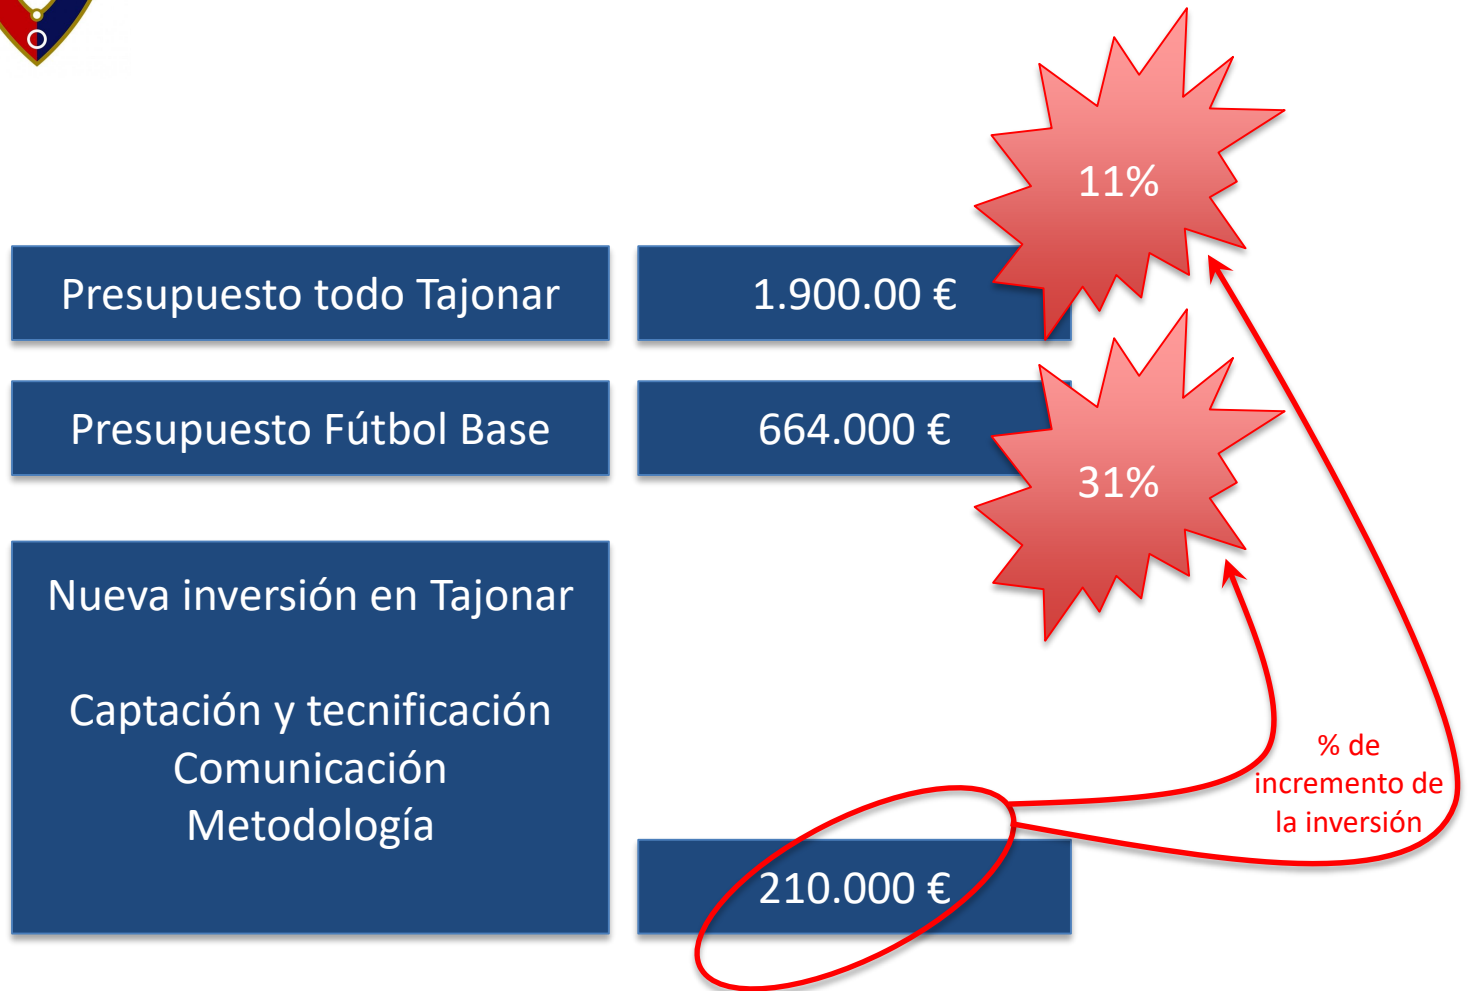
11%

Presupuesto todo Tajonar

1.900.00 €

Presupuesto Fútbol Base

664.000 €

31%

Nueva inversión en Tajonar

Captación y tecnificación
Comunicación
Metodología

% de incremento de la inversión

210.000 €